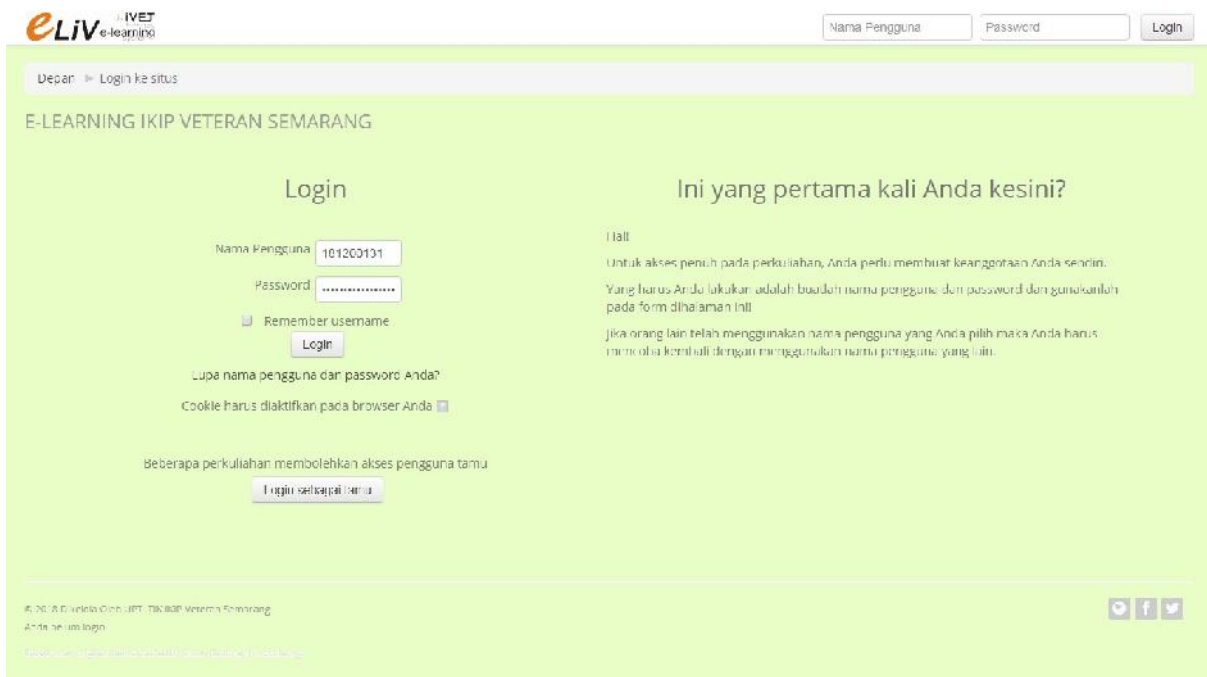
eLiV IVET e-learning

Nama Pengguna | Password | Login

Depan ► Login ke situs

E-LEARNING IKIP VETERAN SEMARANG

Login

Nama Pengguna 181200131

Password ••••••••••••••••

Remember username

Login

Lupa nama pengguna dan password Anda?

Cookie harus diaktifkan pada browser Anda

Beberapa perkuliahan membolehkan akses pengguna tamu

Login sebagai tamu

Ini yang pertama kali Anda kesini?

Hai!

Untuk akses penuh pada perkuliahan, Anda perlu membuat keanggotaan Anda sendiri.

Yang harus Anda lakukan adalah buatlah nama pengguna dan password dan gunakanlah pada form dihalaman ini!

Jika orang lain telah menggunakan nama pengguna yang Anda pilih maka Anda harus mencoba kembali dengan menggunakan nama pengguna yang lain.

© 2018 Dikelola Oleh UPT TIK IKIP Veteran Semarang

Anda belum login

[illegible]